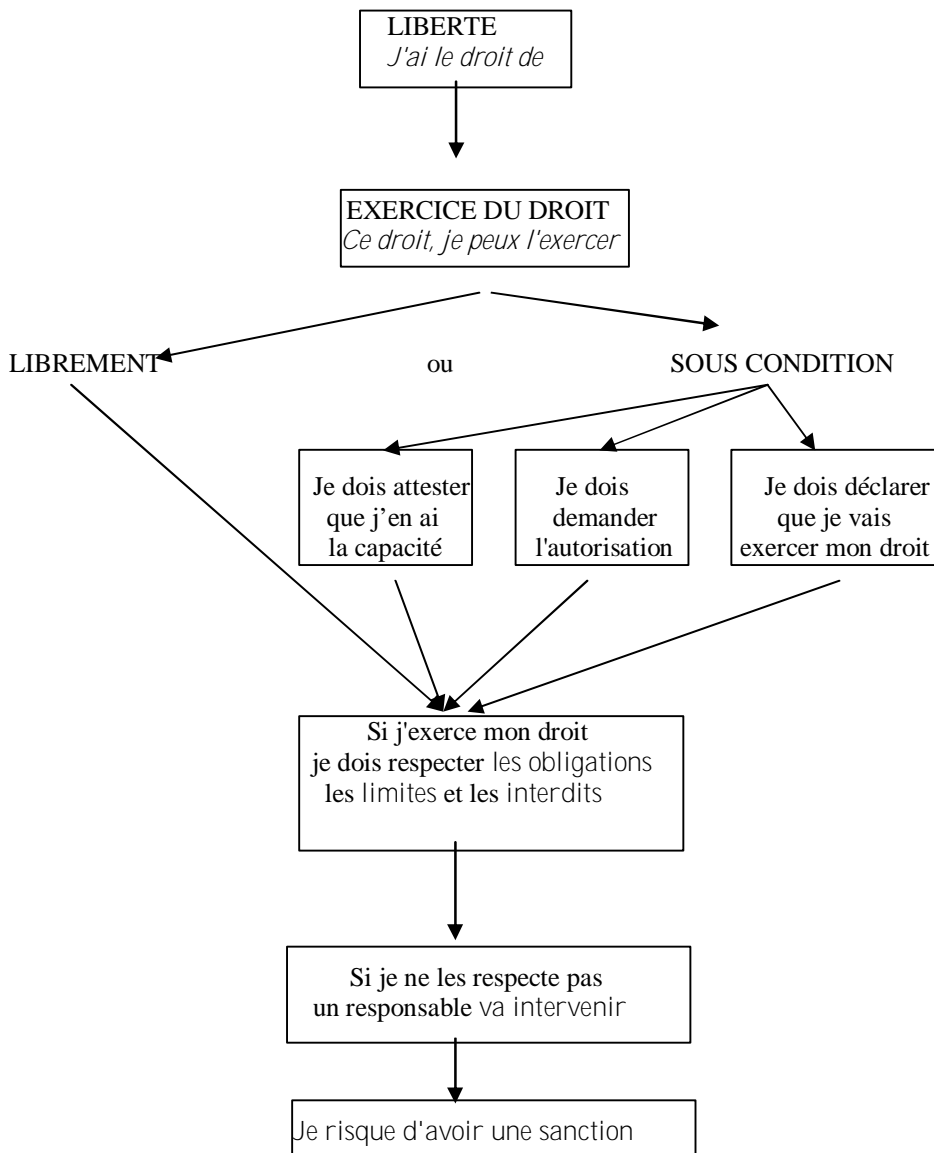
LIBERTE
J'ai le droit de

EXERCICE DU DROIT
Ce droit, je peux l'exercer

LIBREMENT

ou

SOUS CONDITION

Je dois attester que j'en ai la capacité

Je dois demander l'autorisation

Je dois déclarer que je vais exercer mon droit

Si j'exerce mon droit je dois respecter les obligations les limites et les interdits

Si je ne les respecte pas un responsable va intervenir

Je risque d'avoir une sanction